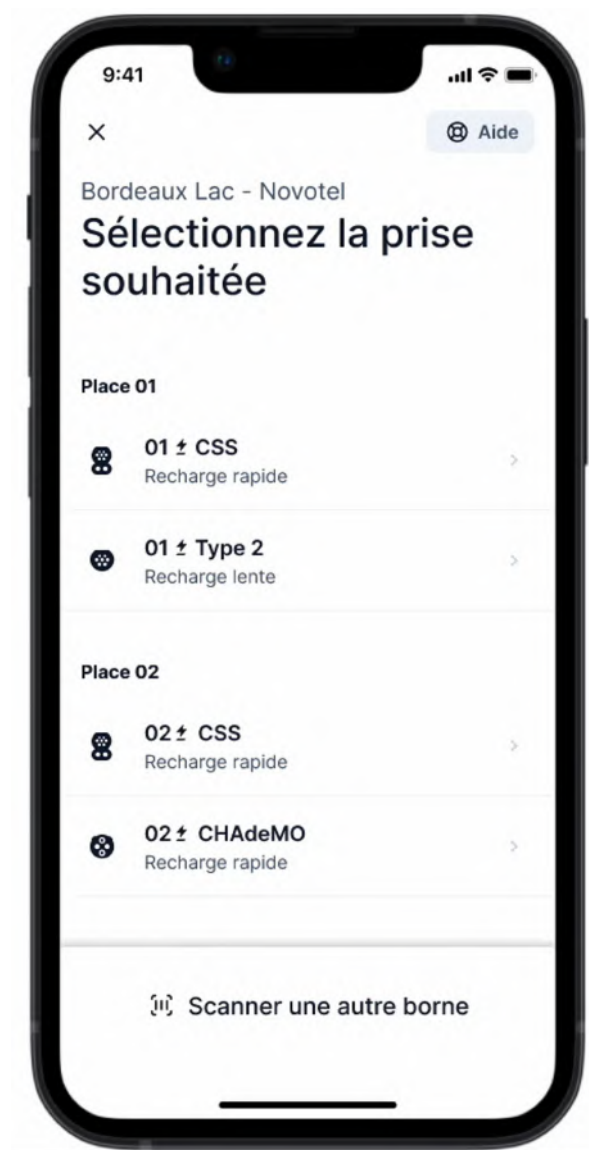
9:41

×

Aide

Bordeaux Lac - Novotel

Sélectionnez la prise souhaitée

Place 01

01 ± CSS
Recharge rapide

01 ± Type 2
Recharge lente

Place 02

02 ± CSS
Recharge rapide

02 ± CHAdeMO
Recharge rapide

Scanner une autre borne